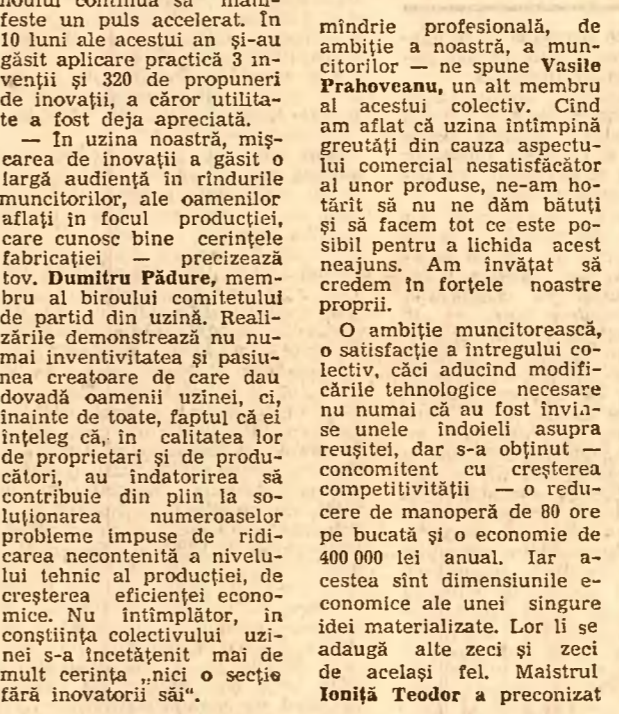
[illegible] continuă să manifeste un puls accelerat. În 10 luni ale acestui an şi-au găsit aplicare practică 3 invenţii şi 320 de propuneri de inovaţii, a căror utilitate a fost deja apreciată.

— În uzina noastră, mişcarea de inovaţii a găsit o largă audienţă în rîndurile muncitorilor, ale oamenilor aflaţi în focul producţiei, care cunosc bine cerinţele fabricaţiei — precizează tov. Dumitru Pădure, membru al biroului comitetului de partid din uzină. Realizările demonstrează nu numai inventivitatea şi pasiunea creatoare de care dau dovadă oamenii uzinei, ci, înainte de toate, faptul că ei înţeleg că, în calitatea lor de proprietari şi de producători, au îndatorirea să contribuie din plin la soluţionarea numeroaselor probleme impuse de ridicarea necontenită a nivelului tehnic al producţiei, de creşterea eficienţei economice. Nu întîmplător, în conştiinţa colectivului uzinei s-a încetăţenit mai de mult cerinţa „nici o secţie fără inovatorii săi".

mîndrie profesională, de ambiţie a noastră, a muncitorilor — ne spune Vasile Prahoveanu, un alt membru al acestui colectiv. Cind am aflat că uzina întîmpină greutăţi din cauza aspectului comercial nesatisfăcător al unor produse, ne-am hotărît să nu ne dăm bătuţi şi să facem tot ce este posibil pentru a lichida acest neajuns. Am învăţat să credem în forţele noastre proprii.

O ambiţie muncitorească, o satisfacţie a întregului colectiv, căci aducind modificările tehnologice necesare nu numai că au fost invinse unele îndoieli asupra reuşitei, dar s-a obţinut — concomitent cu creşterea competitivităţii — o reducere de manoperă de 80 ore pe bucată şi o economie de 400 000 lei anual. Iar acestea sînt dimensiunile economice ale unei singure idei materializate. Lor li se adaugă alte zeci şi zeci de acelaşi fel. Maistrul Ioniţă Teodor a preconizat